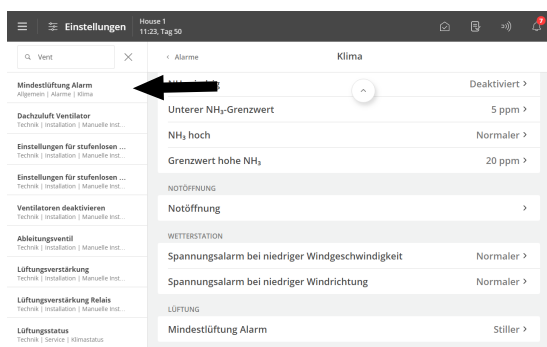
Einstellungen
House 1
11:23, Tag 50

7

Vent

Mindestlüftung Alarm
Allgemein | Alarme | Klima

Dachzuluft Ventilator
Technik | Installation | Manuelle inst...

Einstellungen für stufenlosen ...
Technik | Installation | Manuelle inst...

Einstellungen für stufenlosen ...
Technik | Installation | Manuelle inst...

Ventilatoren deaktivieren
Technik | Installation | Manuelle inst...

Ableitungsventil
Technik | Installation | Manuelle inst...

Lüftungsverstärkung
Technik | Installation | Manuelle inst...

Lüftungsverstärkung Relais
Technik | Installation | Manuelle inst...

Lüftungsstatus
Technik | Service | Klimastatus

‹ Alarme

Klima

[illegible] Deaktiviert ›

Unterer $NH_3$-Grenzwert 5 ppm ›

$NH_3$ hoch Normaler ›

Grenzwert hohe $NH_3$ 20 ppm ›

NOTÖFFNUNG

Notöffnung ›

WETTERSTATION

Spannungsalarm bei niedriger Windgeschwindigkeit Normaler ›

Spannungsalarm bei niedriger Windrichtung Normaler ›

LÜFTUNG

Mindestlüftung Alarm Stiller ›